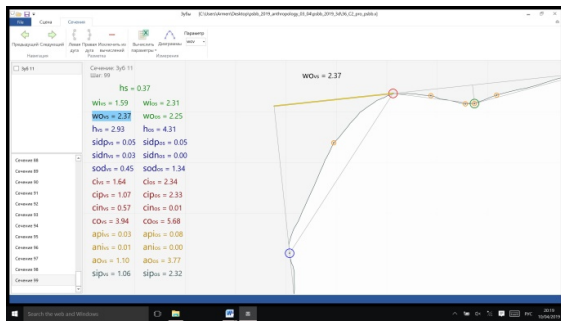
Зубы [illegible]

Файл Сцена Сечение

Предыдущий Следующий Левая Правая Исключить из дуга дуга вычислений Вычислить параметры Документы Параметр wov

Навигация Развития Измерения

Зуб 11

Сечение: Зуб 11
Шаг: 99

hs = 0.37

wi$_{vs}$ = 1.59 wi$_{os}$ = 2.31
wo$_{vs}$ = 2.37 wo$_{os}$ = 2.25
h$_{vs}$ = 2.93 h$_{os}$ = 4.31
sidp$_{vs}$ = 0.05 sidp$_{os}$ = 0.05
sidn$_{vs}$ = 0.03 sidn$_{os}$ = 0.00
sod$_{vs}$ = 0.45 sod$_{os}$ = 1.34
ci$_{vs}$ = 1.64 ci$_{os}$ = 2.34
cip$_{vs}$ = 1.07 cip$_{os}$ = 2.33
cin$_{vs}$ = 0.57 cin$_{os}$ = 0.01
co$_{vs}$ = 3.94 co$_{os}$ = 5.68
api$_{vs}$ = 0.03 api$_{os}$ = 0.08
ani$_{vs}$ = 0.01 ani$_{os}$ = 0.00
ao$_{vs}$ = 1.10 ao$_{os}$ = 3.77
sip$_{vs}$ = 1.06 sip$_{os}$ = 2.32

wo$_{vs}$ = 2.37

Сечение 88
Сечение 89
Сечение 90
Сечение 91
Сечение 92
Сечение 93
Сечение 94
Сечение 95
Сечение 96
Сечение 97
Сечение 98
Сечение 99

Search the web and Windows